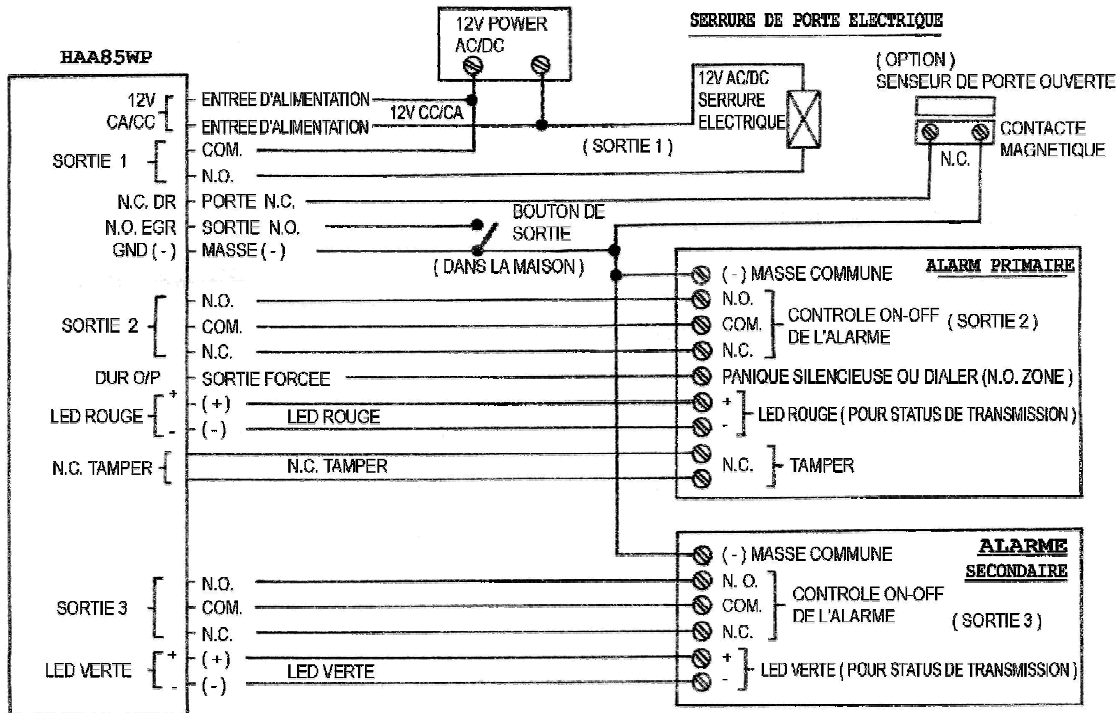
HAA85WP

12V POWER AC/DC

SERRURE DE PORTE ELECTRIQUE

12V AC/DC SERRURE ELECTRIQUE

( OPTION ) SENSEUR DE PORTE OUVERTE

CONTACTE MAGNETIQUE

N.C.

12V CA/CC
ENTREE D'ALIMENTATION
ENTREE D'ALIMENTATION
12V CC/CA

SORTIE 1
COM.
N.O.
( SORTIE 1 )

N.C. DR
PORTE N.C.

N.O. EGR
SORTIE N.O.

BOUTON DE SORTIE

GND ( - )
MASSE ( - )

( DANS LA MAISON )

ALARM PRIMAIRE

( - ) MASSE COMMUNE

SORTIE 2
N.O.
COM.
N.C.

N.O.
COM.
N.C.
CONTROLE ON-OFF DE L'ALARME
( SORTIE 2 )

DUR O/P
SORTIE FORCEE
PANIQUE SILENCIEUSE OU DIALER (N.O. ZONE )

LED ROUGE
+ ( + )
- ( - )
LED ROUGE
+
-
LED ROUGE ( POUR STATUS DE TRANSMISSION )

N.C. TAMPER
N.C. TAMPER
N.C.
TAMPER

ALARME SECONDAIRE

( - ) MASSE COMMUNE

SORTIE 3
N.O.
COM.
N.C.

N. O.
COM.
N.C.
CONTROLE ON-OFF DE L'ALARME
( SORTIE 3 )

LED VERTE
+ ( + )
- ( - )
LED VERTE
+
-
LED VERTE ( POUR STATUS DE TRANSMISSION )